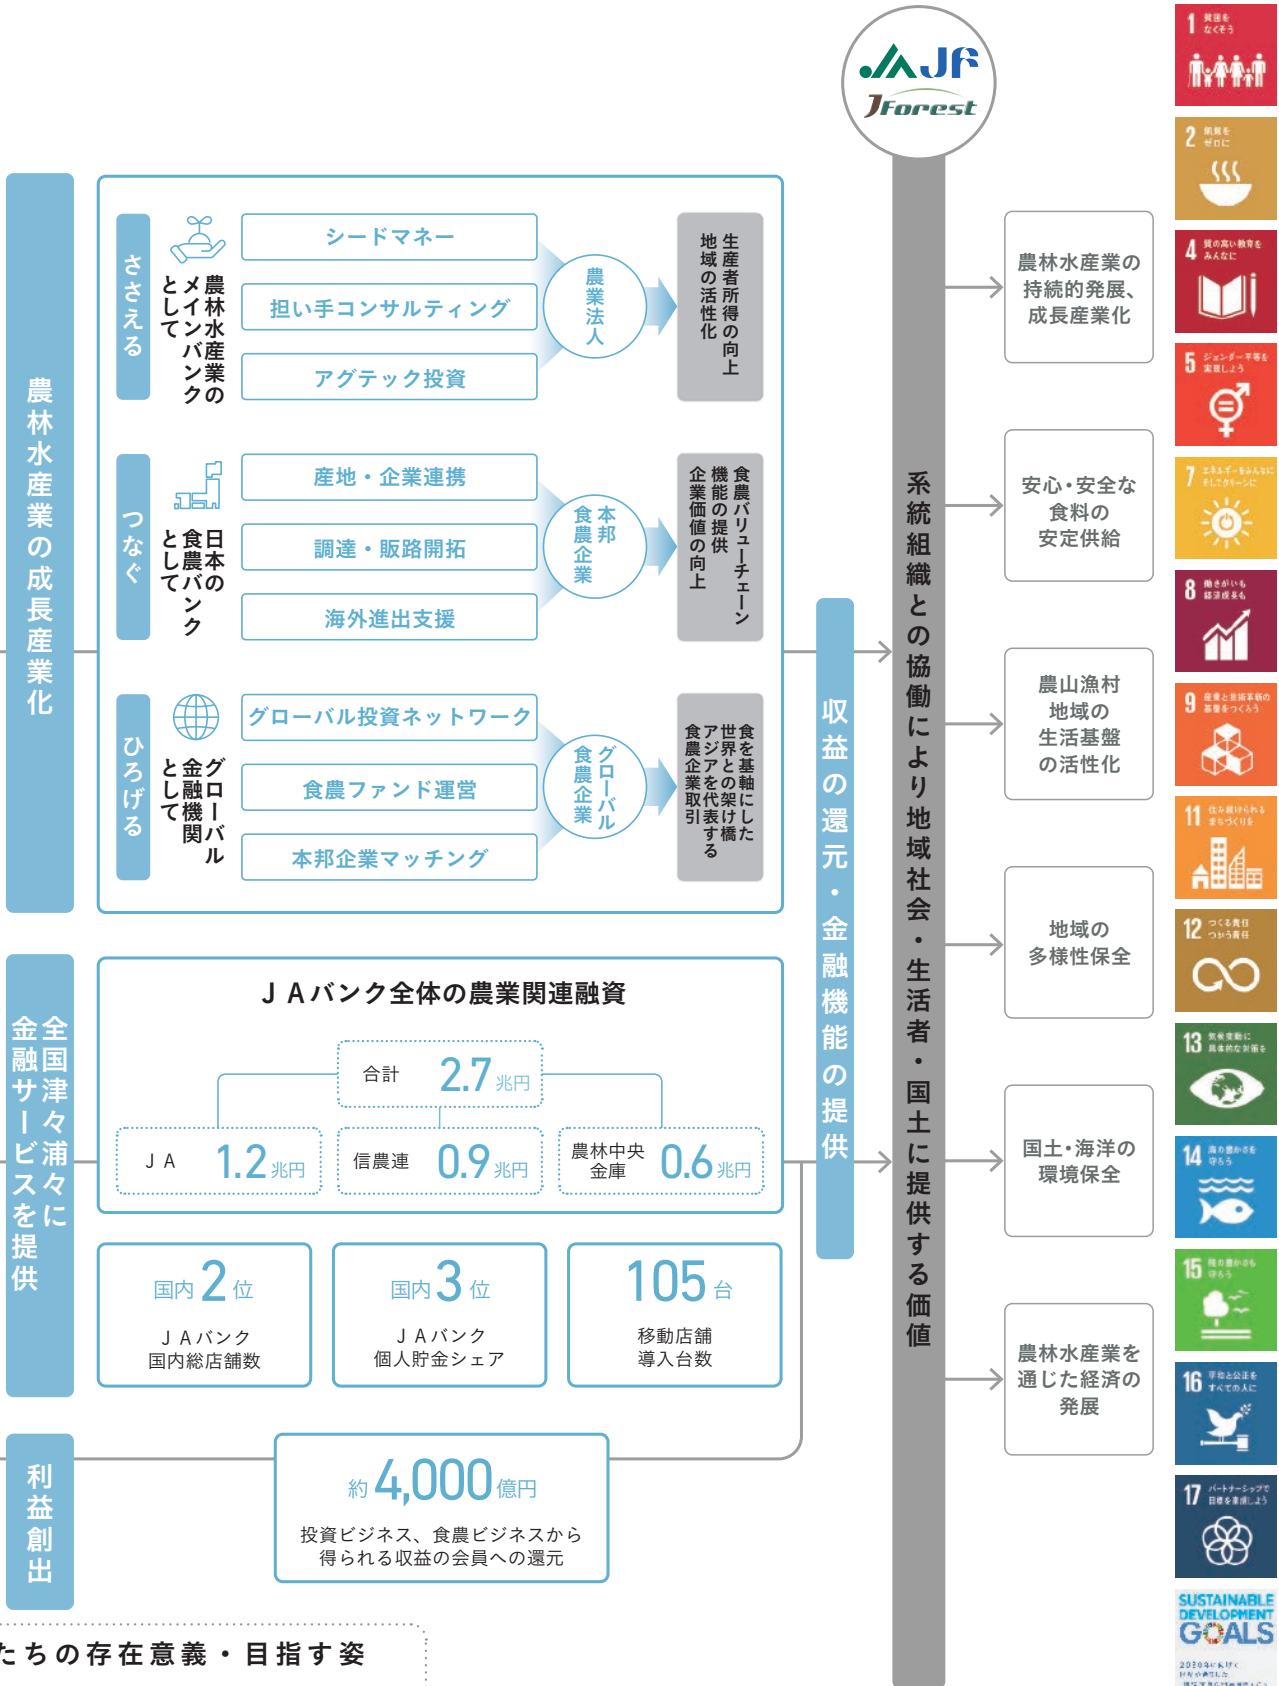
JA JF JForest

農林水産業の成長産業化

ささえる

農林水産業のメインバンクとして

シードマネー

担い手コンサルティング

アグテック投資

農業法人

生産者所得の向上 地域の活性化

つなぐ

日本の食農バンクとして

産地・企業連携

調達・販路開拓

海外進出支援

本邦食農企業

食農バリューチェーン機能の提供 企業価値の向上

ひろげる

グローバル金融機関として

グローバル投資ネットワーク

食農ファンド運営

本邦企業マッチング

グローバル食農企業

食を基軸にした世界との架け橋 アジアを代表する食農企業取引

全国津々浦々に金融サービスを提供

ＪＡバンク全体の農業関連融資

合計 2.7兆円

ＪＡ 1.2兆円

信農連 0.9兆円

農林中央金庫 0.6兆円

国内2位 ＪＡバンク 国内総店舗数

国内3位 ＪＡバンク 個人貯金シェア

105台 移動店舗 導入台数

利益創出

約4,000億円

投資ビジネス、食農ビジネスから得られる収益の会員への還元

たちの存在意義・目指す姿

収益の還元・金融機能の提供

系統組織との協働により地域社会・生活者・国土に提供する価値

農林水産業の持続的発展、成長産業化

安心・安全な食料の安定供給

農山漁村地域の生活基盤の活性化

地域の多様性保全

国土・海洋の環境保全

農林水産業を通じた経済の発展

1 貧困をなくそう

2 飢餓をゼロに

4 質の高い教育をみんなに

5 ジェンダー平等を実現しよう

7 エネルギーをみんなに そしてクリーンに

8 働きがいも経済成長も

9 産業と技術革新の基盤をつくろう

11 住み続けられるまちづくりを

12 つくる責任 つかう責任

13 気候変動に具体的な対策を

14 海の豊かさを守ろう

15 陸の豊かさも守ろう

16 平和と公正をすべての人に

17 パートナーシップで目標を達成しよう

SUSTAINABLE DEVELOPMENT GOALS